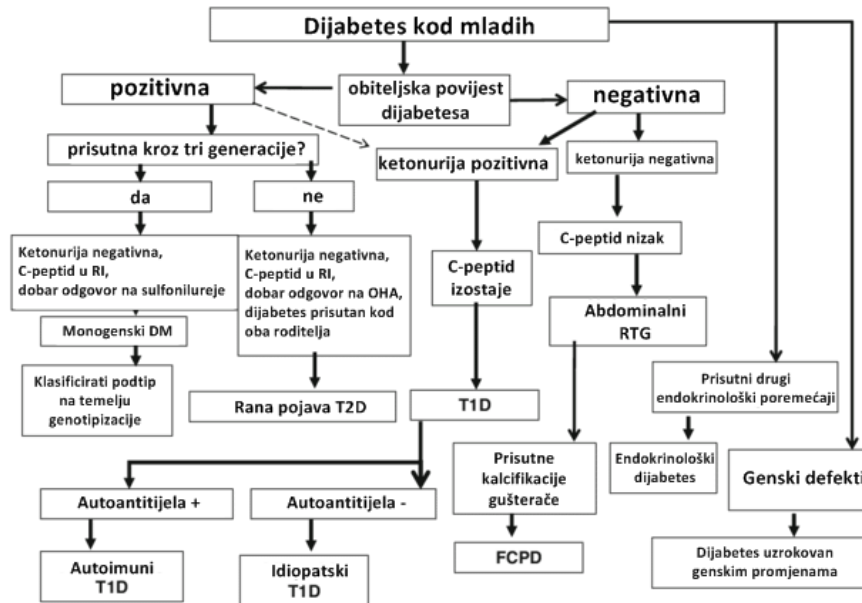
Dijabetes kod mladih

pozitivna

obiteljska povijest dijabetesa

negativna

prisutna kroz tri generacije?

ketonurija pozitivna

ketonurija negativna

da

ne

Ketonurija negativna, C-peptid u RI, dobar odgovor na sulfonilureje

Ketonurija negativna, C-peptid u RI, dobar odgovor na OHA, dijabetes prisutan kod oba roditelja

C-peptid izostaje

C-peptid nizak

Monogenski DM

Abdominalni RTG

Klasificirati podtip na temelju genotipizacije

Prisutni drugi endokrinološki poremećaji

Rana pojava T2D

T1D

Prisutne kalcifikacije gušterače

Endokrinološki dijabetes

Genski defekti

Autoantitijela +

Autoantitijela -

FCPD

Dijabetes uzrokovan genskim promjenama

Autoimuni T1D

Idiopatski T1D